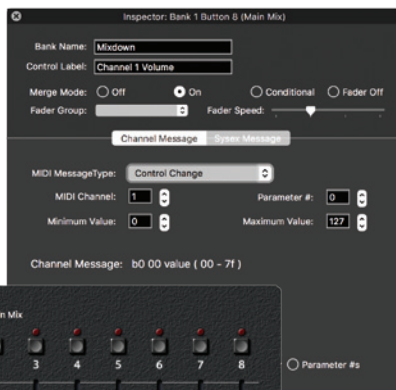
Inspector: Bank 1 Button 8 (Main Mix)

Bank Name: Mixdown

Control Label: Channel 1 Volume

Merge Mode: Off On Conditional Fader Off

Fader Group:

Fader Speed:

Channel Message Sysex Message

MIDI MessageType: Control Change

MIDI Channel: 1

Parameter #: 0

Minimum Value: 0

Maximum Value: 127

Channel Message: b0 00 value ( 00 - 7f )

n Mix

3 4 5 6 7 8

Parameter #s